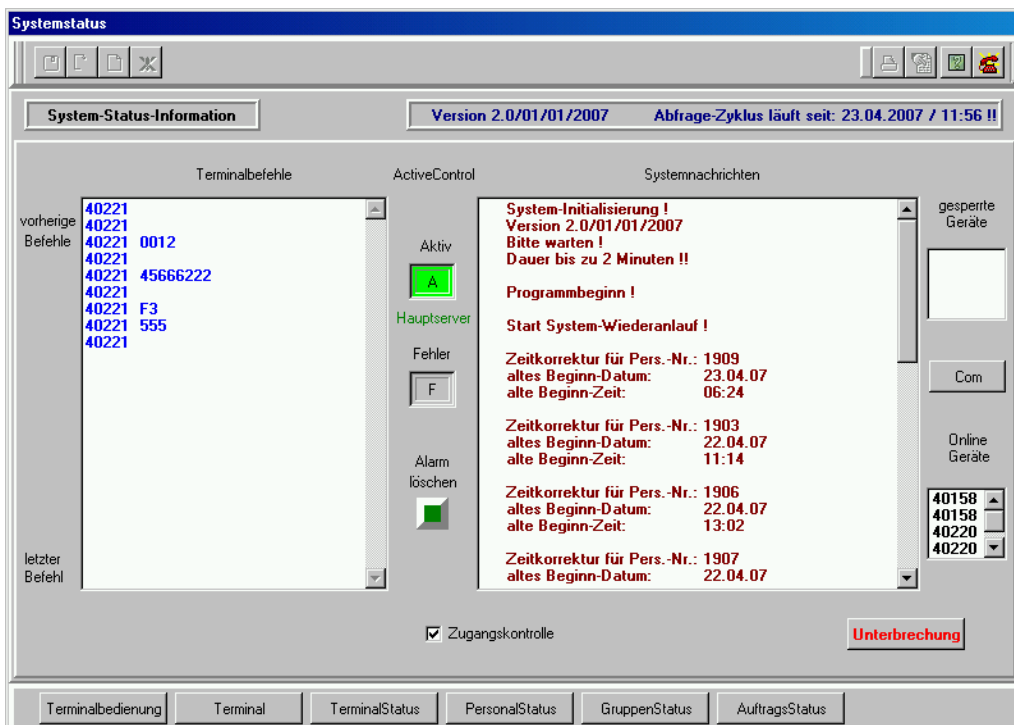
Systemstatus

System-Status-Information

Version 2.0/01/01/2007 Abfrage-Zyklus läuft seit: 23.04.2007 / 11:56 !!

Terminalbefehle

vorherige Befehle

40221
40221
40221 0012
40221
40221 45666222
40221
40221 F3
40221 555
40221

letzter Befehl

ActiveControl

Aktiv

A

Hauptserver

Fehler

F

Alarm löschen

Systemnachrichten

System-Initialisierung !
Version 2.0/01/01/2007
Bitte warten !
Dauer bis zu 2 Minuten !!

Programmbeginn !

Start System-Wiederanlauf !

Zeitkorrektur für Pers.-Nr.: 1909
altes Beginn-Datum: 23.04.07
alte Beginn-Zeit: 06:24

Zeitkorrektur für Pers.-Nr.: 1903
altes Beginn-Datum: 22.04.07
alte Beginn-Zeit: 11:14

Zeitkorrektur für Pers.-Nr.: 1906
altes Beginn-Datum: 22.04.07
alte Beginn-Zeit: 13:02

Zeitkorrektur für Pers.-Nr.: 1907
altes Beginn-Datum: 22.04.07

gesperrte Geräte

Com

Online Geräte

40158
40158
40220
40220

Zugangskontrolle

Unterbrechung

Terminalbedienung | Terminal | TerminalStatus | PersonalStatus | GruppenStatus | AuftragsStatus